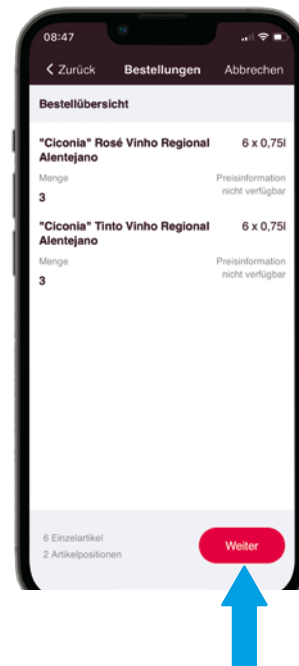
08:47

< Zurück Bestellungen Abbrechen

Bestellübersicht

"Ciconia" Rosé Vinho Regional Alentejano 6 x 0,75l

Menge
3

Preisinformation nicht verfügbar

"Ciconia" Tinto Vinho Regional Alentejano 6 x 0,75l

Menge
3

Preisinformation nicht verfügbar

6 Einzelartikel
2 Artikelpositionen

Weiter